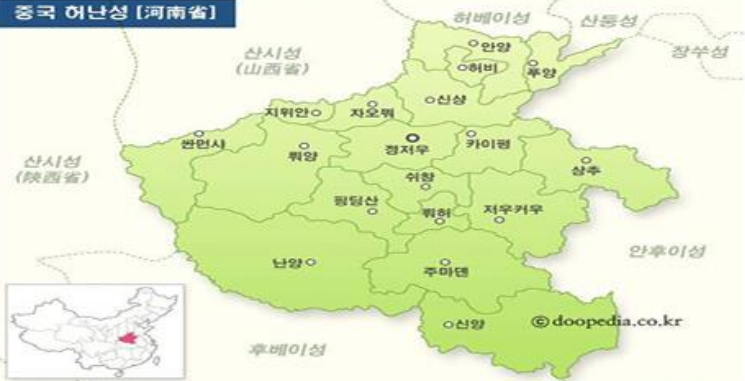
중국 허난성 [河南省]

허베이성
산둥성
장쑤성
산시성
(山西省)
안양
허비
푸양
신샹
지위안
자오쭤
싼먼샤
뤄양
정저우
카이펑
상추
산시성
(陝西省)
쉬창
핑딩산
뤄허
저우커우
난양
주마뎬
안후이성
신양
© doopedia.co.kr
후베이성